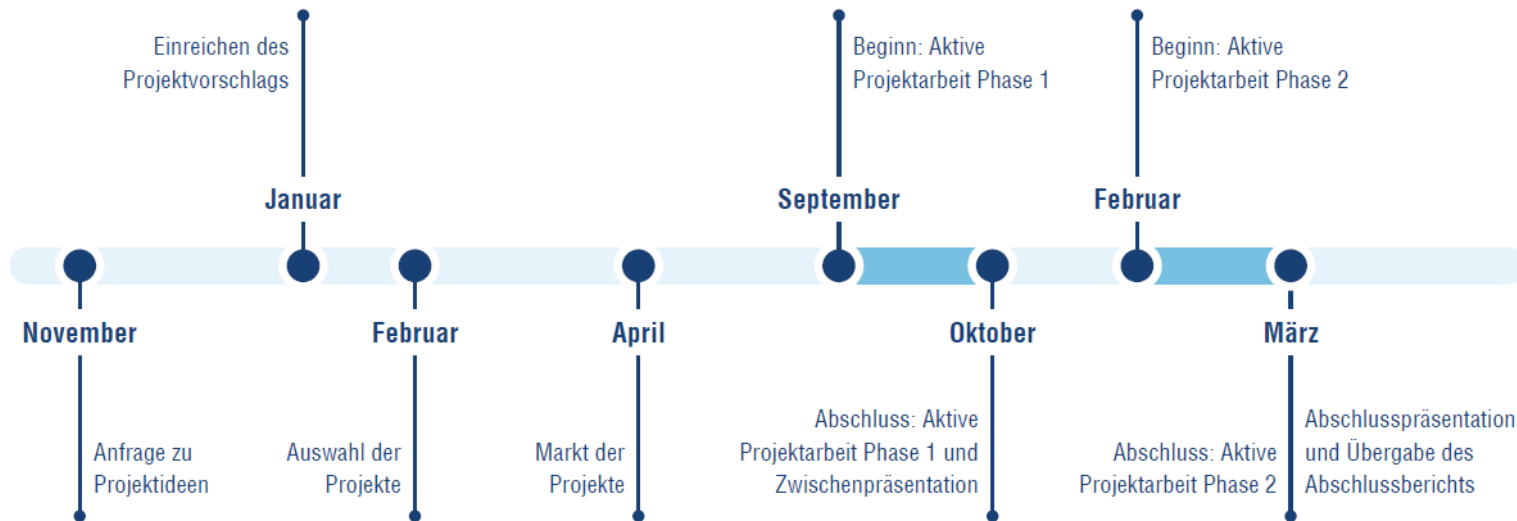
Einreichen des Projektvorschlags

Beginn: Aktive Projektarbeit Phase 1

Beginn: Aktive Projektarbeit Phase 2

Januar

September

Februar

November

Februar

April

Oktober

März

Anfrage zu Projektideen

Auswahl der Projekte

Markt der Projekte

Abschluss: Aktive Projektarbeit Phase 1 und Zwischenpräsentation

Abschluss: Aktive Projektarbeit Phase 2

Abschlusspräsentation und Übergabe des Abschlussberichts